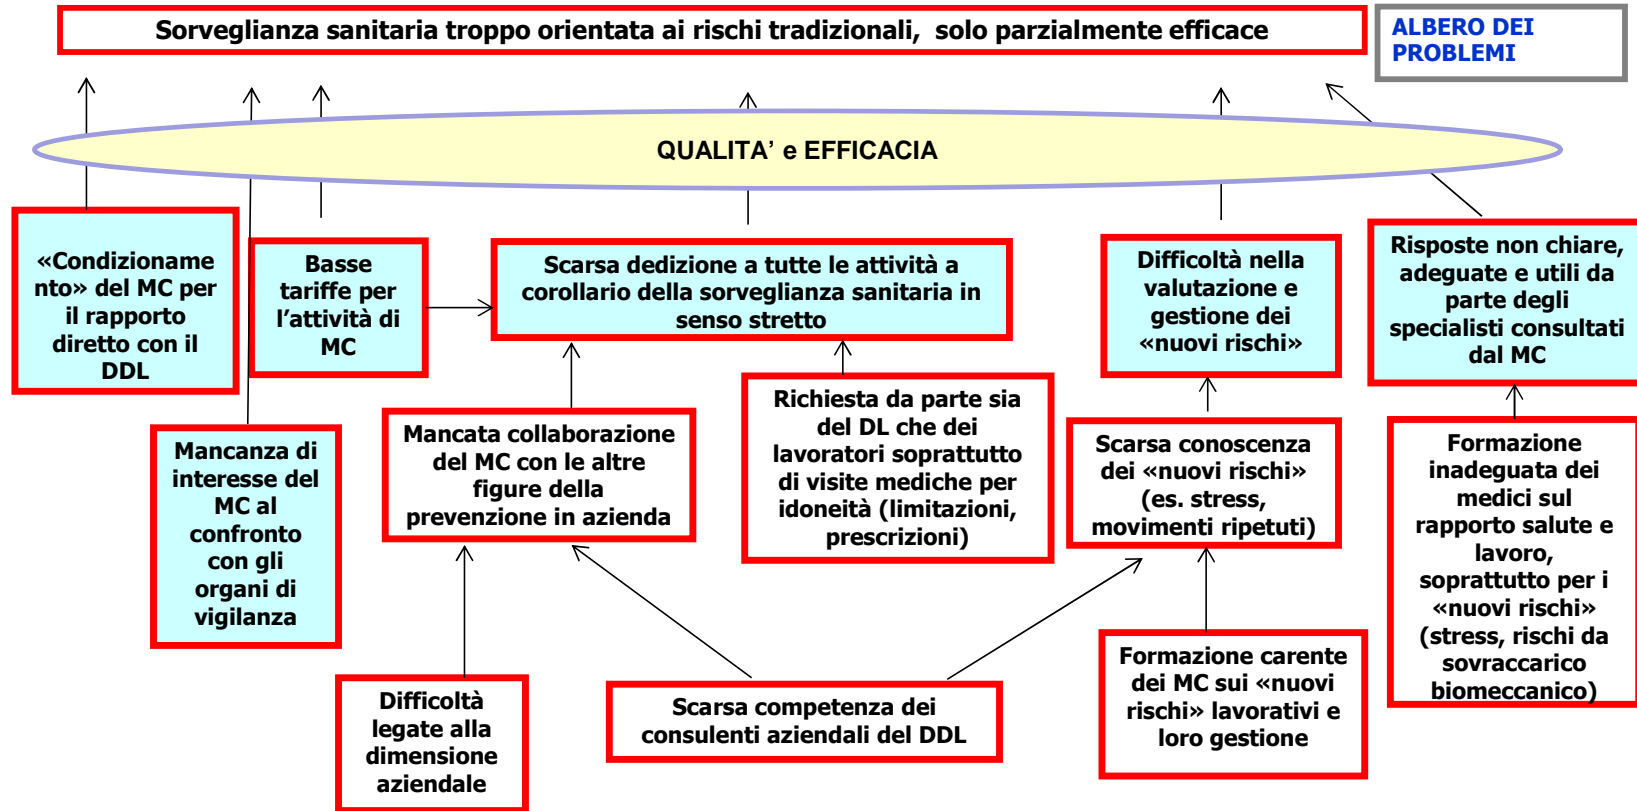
Sorveglianza sanitaria troppo orientata ai rischi tradizionali, solo parzialmente efficace

ALBERO DEI PROBLEMI

QUALITA' e EFFICACIA

«Condizionamento» del MC per il rapporto diretto con il DDL

Basse tariffe per l'attività di MC

Scarsa dedizione a tutte le attività a corollario della sorveglianza sanitaria in senso stretto

Difficoltà nella valutazione e gestione dei «nuovi rischi»

Risposte non chiare, adeguate e utili da parte degli specialisti consultati dal MC

Mancanza di interesse del MC al confronto con gli organi di vigilanza

Mancata collaborazione del MC con le altre figure della prevenzione in azienda

Richiesta da parte sia del DL che dei lavoratori soprattutto di visite mediche per idoneità (limitazioni, prescrizioni)

Scarsa conoscenza dei «nuovi rischi» (es. stress, movimenti ripetuti)

Formazione inadeguata dei medici sul rapporto salute e lavoro, soprattutto per i «nuovi rischi» (stress, rischi da sovraccarico biomeccanico)

Difficoltà legate alla dimensione aziendale

Scarsa competenza dei consulenti aziendali del DDL

Formazione carente dei MC sui «nuovi rischi» lavorativi e loro gestione